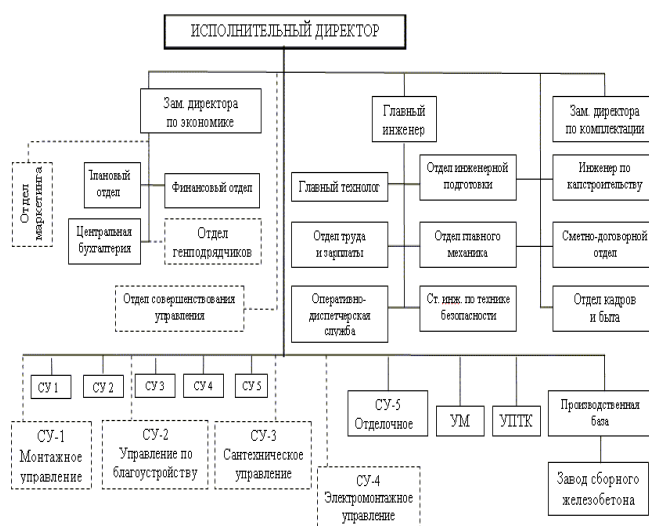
ИСПОЛНИТЕЛЬНЫЙ ДИРЕКТОР

Зам. директора по экономике

Главный инженер

Зам. директора по комплектации

Отдел маркетинга

Плановый отдел

Финансовый отдел

Центральная бухгалтерия

Отдел генподрядчиков

Главный технолог

Отдел инженерной подготовки

Инженер по капстроительству

Отдел труда и зарплаты

Отдел главного механика

Сметно-договорной отдел

Отдел совершенствования управления

Оперативно-диспетчерская служба

Ст. инж. по технике безопасности

Отдел кадров и быта

СУ 1

СУ 2

СУ 3

СУ 4

СУ 5

СУ-1 Монтажное управление

СУ-2 Управление по благоустройству

СУ-3 Сантехническое управление

СУ-4 Электромонтажное управление

СУ-5 Отделочное

УМ

УПТК

Производственная база

Завод сборного железобетона